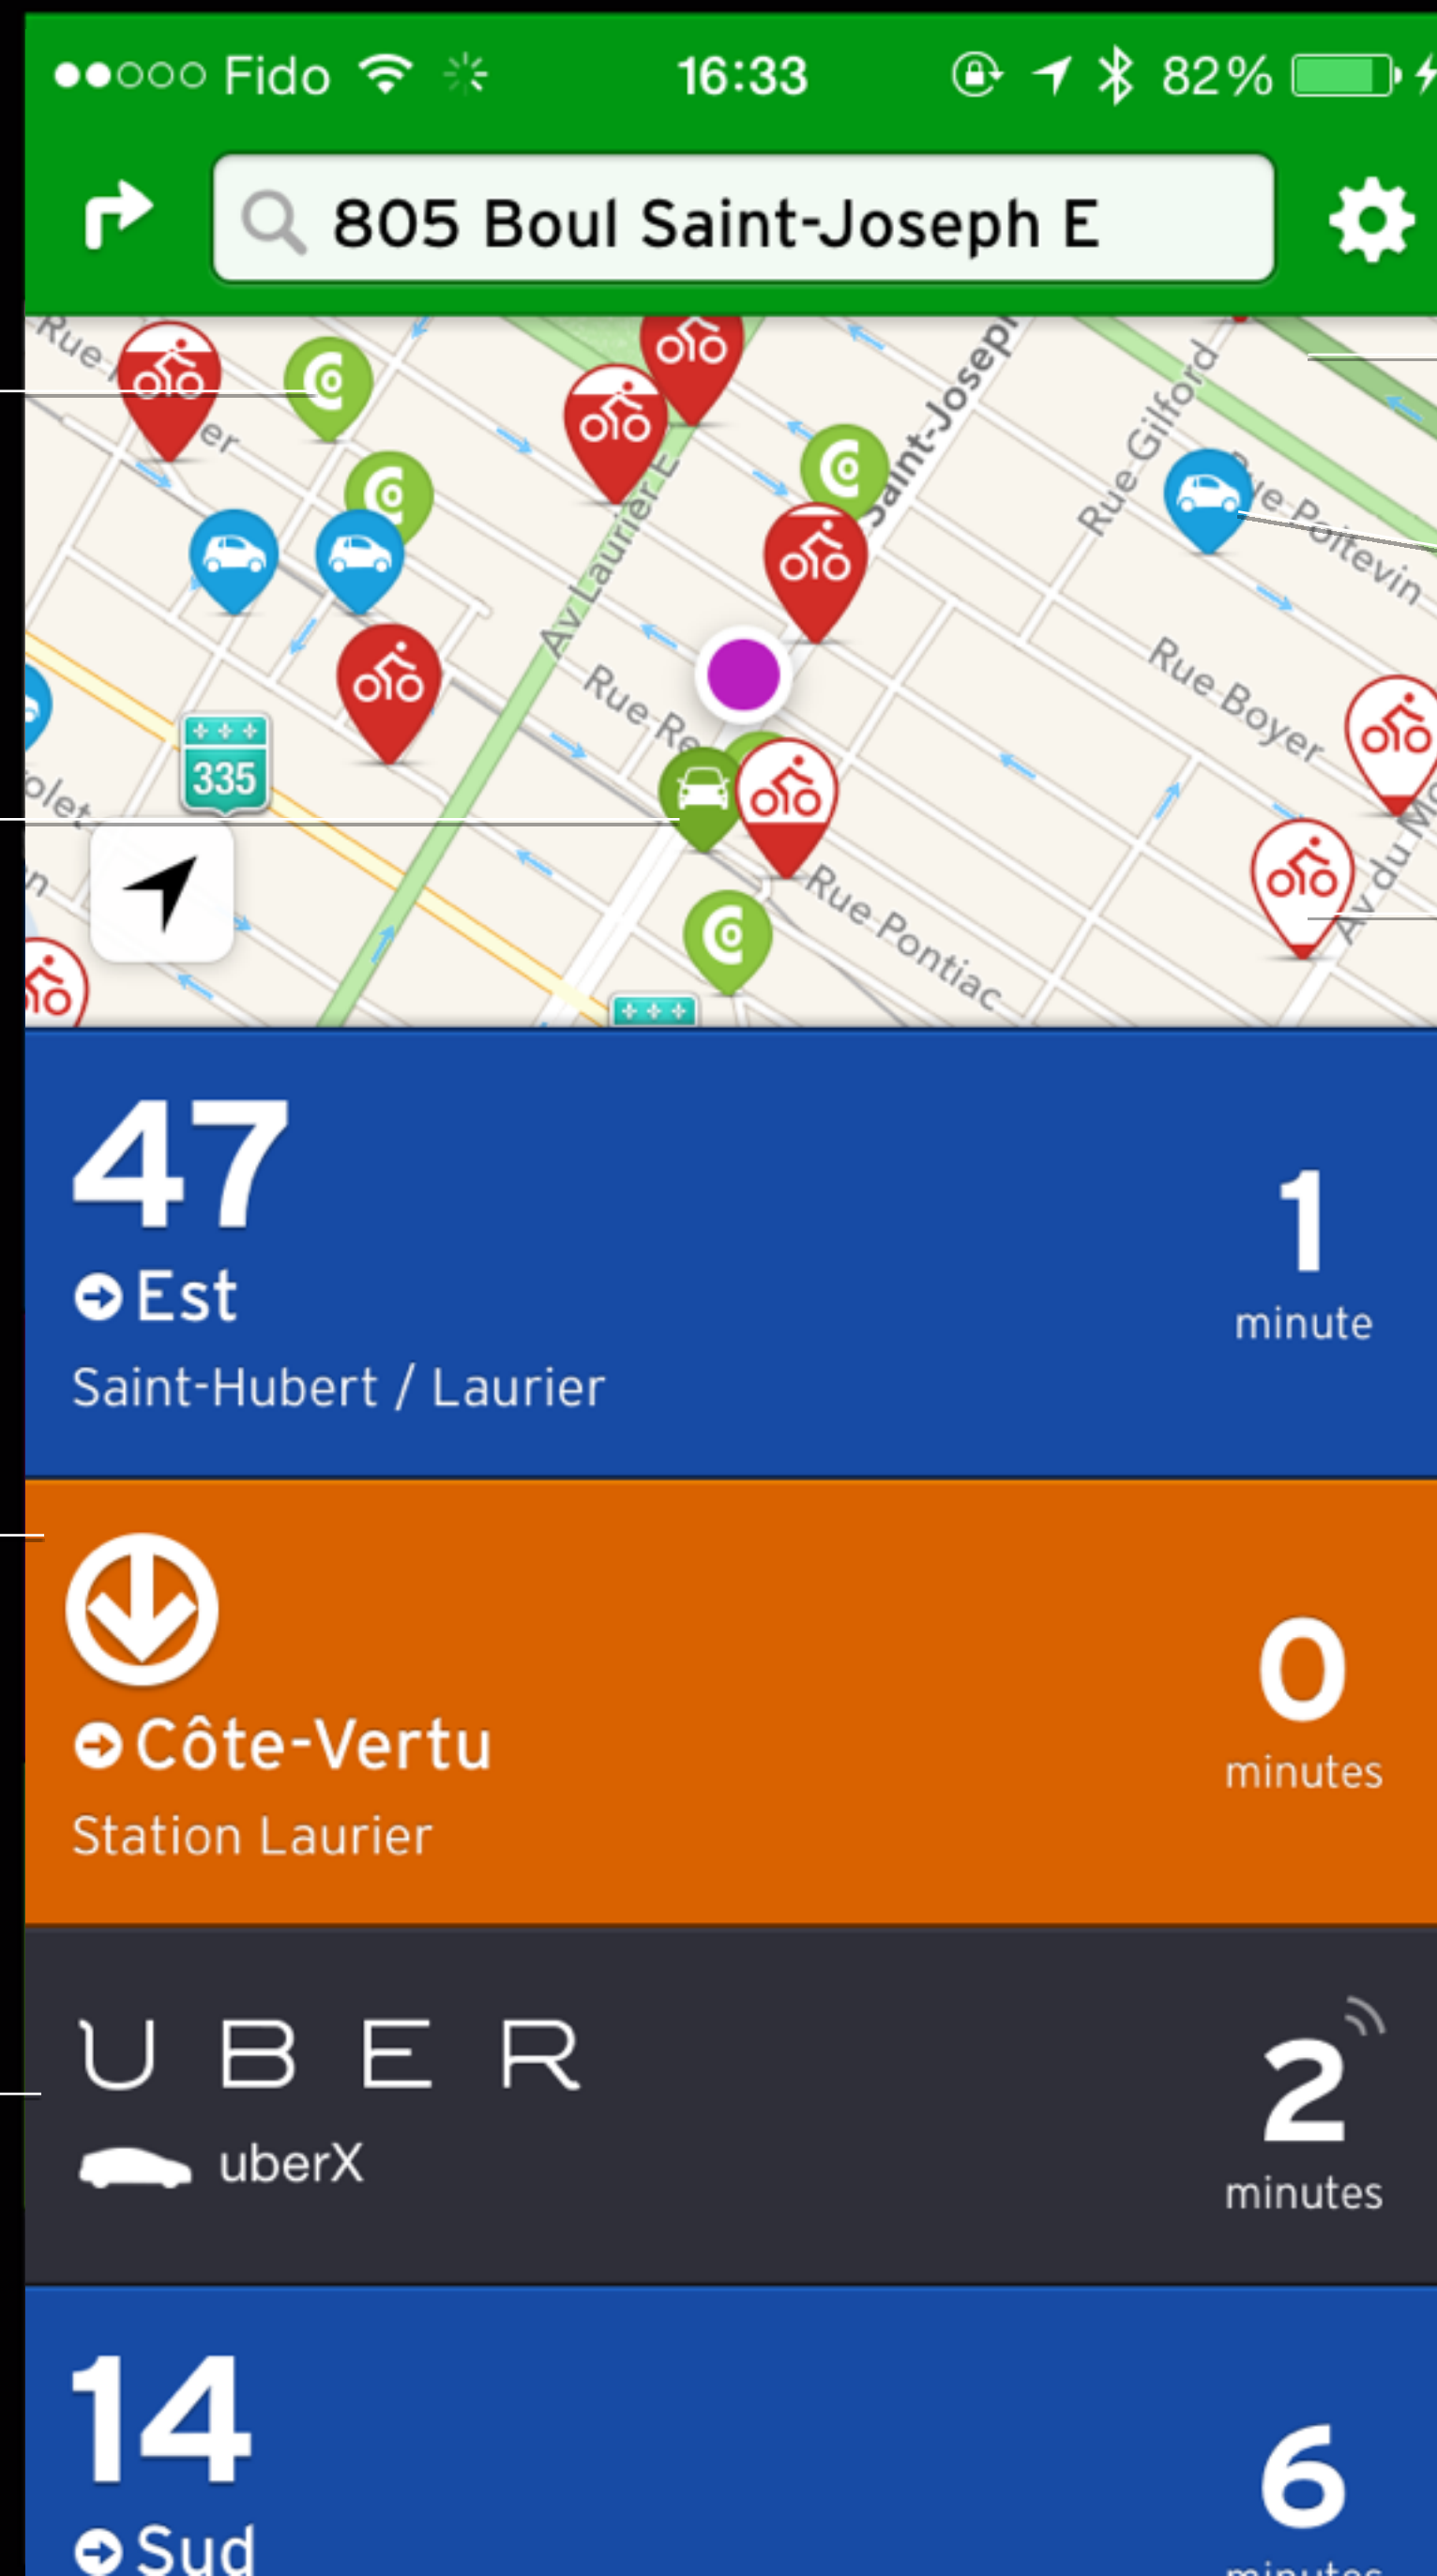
●●○○○ Fido 16:33 82%

805 Boul Saint-Joseph E

Rue
Saint-Joseph
Rue Gilford
Rue Poitevin
Av Laurier E
Rue Boyer
Rue Pontiac
335

47
Est
Saint-Hubert / Laurier
1
minute

Côte-Vertu
Station Laurier
0
minutes

UBER
uberX
2
minutes

14
Sud
6
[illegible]